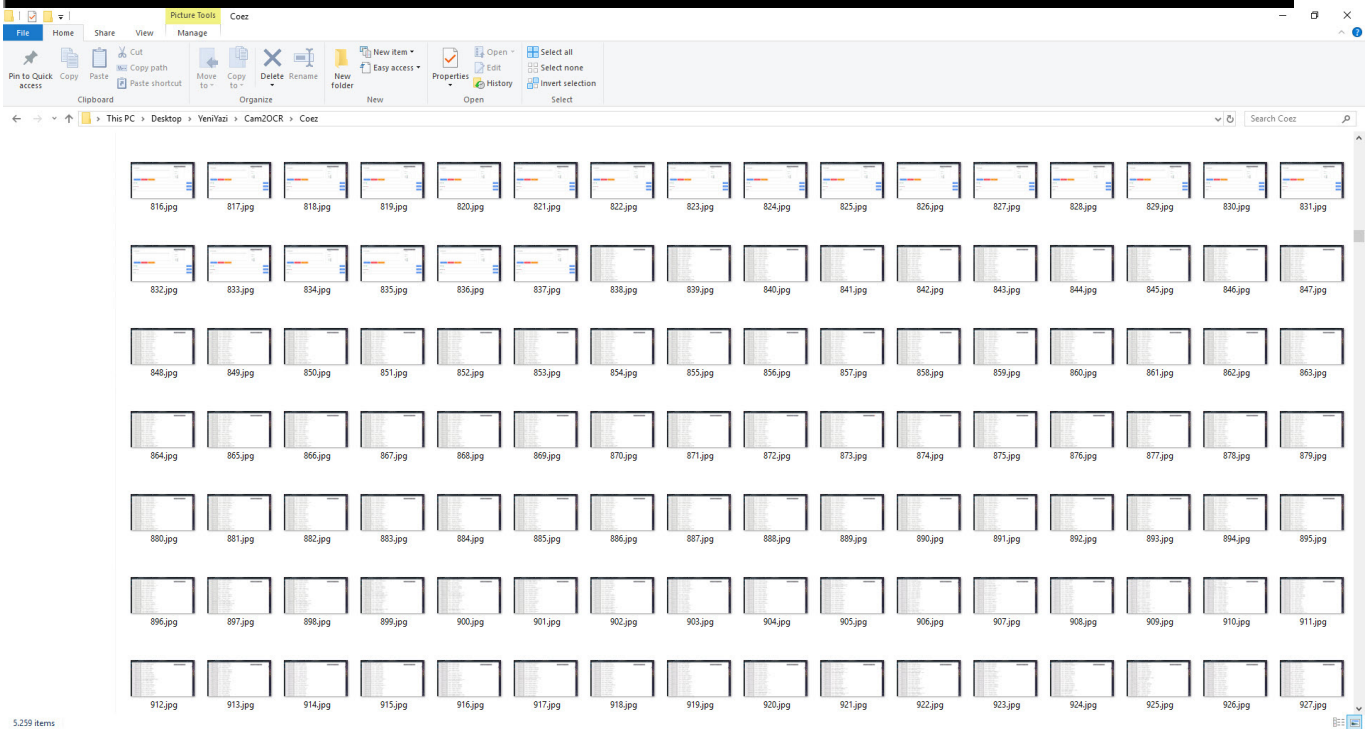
Picture Tools Coez

File Home Share View Manage

Pin to Quick access Copy Paste Cut Copy path Paste shortcut
Clipboard

Move to Copy to Delete Rename
Organize

New folder New item Easy access
New

Properties Open Edit History
Open

Select all Select none Invert selection
Select

This PC > Desktop > YeniYazi > Cam2OCR > Coez

Search Coez

816.jpg 817.jpg 818.jpg 819.jpg 820.jpg 821.jpg 822.jpg 823.jpg 824.jpg 825.jpg 826.jpg 827.jpg 828.jpg 829.jpg 830.jpg 831.jpg

832.jpg 833.jpg 834.jpg 835.jpg 836.jpg 837.jpg 838.jpg 839.jpg 840.jpg 841.jpg 842.jpg 843.jpg 844.jpg 845.jpg 846.jpg 847.jpg

848.jpg 849.jpg 850.jpg 851.jpg 852.jpg 853.jpg 854.jpg 855.jpg 856.jpg 857.jpg 858.jpg 859.jpg 860.jpg 861.jpg 862.jpg 863.jpg

864.jpg 865.jpg 866.jpg 867.jpg 868.jpg 869.jpg 870.jpg 871.jpg 872.jpg 873.jpg 874.jpg 875.jpg 876.jpg 877.jpg 878.jpg 879.jpg

880.jpg 881.jpg 882.jpg 883.jpg 884.jpg 885.jpg 886.jpg 887.jpg 888.jpg 889.jpg 890.jpg 891.jpg 892.jpg 893.jpg 894.jpg 895.jpg

896.jpg 897.jpg 898.jpg 899.jpg 900.jpg 901.jpg 902.jpg 903.jpg 904.jpg 905.jpg 906.jpg 907.jpg 908.jpg 909.jpg 910.jpg 911.jpg

912.jpg 913.jpg 914.jpg 915.jpg 916.jpg 917.jpg 918.jpg 919.jpg 920.jpg 921.jpg 922.jpg 923.jpg 924.jpg 925.jpg 926.jpg 927.jpg

5.259 items